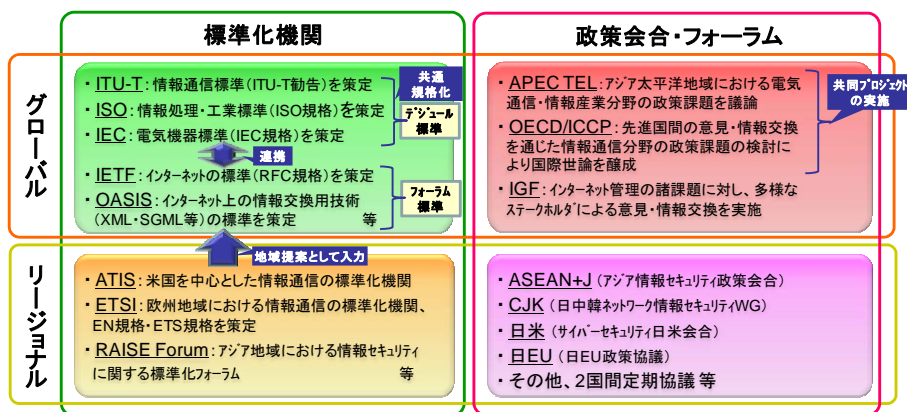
標準化機関

政策会合・フォーラム

グローバル

・ITU-T：情報通信標準（ITU-T勧告）を策定
・ISO：情報処理・工業標準（ISO規格）を策定
・IEC：電気機器標準（IEC規格）を策定

共通規格化

デジュール標準

連携

・IETF：インターネットの標準（RFC規格）を策定
・OASIS：インターネット上の情報交換用技術（XML・SGML等）の標準を策定 等

フォーラム標準

・APEC TEL：アジア太平洋地域における電気通信・情報産業分野の政策課題を議論
・OECD/ICCP：先進国間の意見・情報交換を通じた情報通信分野の政策課題の検討により国際世論を醸成
・IGF：インターネット管理の諸課題に対し、多様なステークホルダによる意見・情報交換を実施

共同プロジェクトの実施

地域提案として入力

リージョナル

・ATIS：米国を中心とした情報通信の標準化機関
・ETSI：欧州地域における情報通信の標準化機関、EN規格・ETS規格を策定
・RAISE Forum：アジア地域における情報セキュリティに関する標準化フォーラム 等

・ASEAN+J（アジア情報セキュリティ政策会合）
・CJK（日中韓ネットワーク情報セキュリティWG）
・日米（サイバーセキュリティ日米会合）
・日EU（日EU政策協議）
・その他、2国間定期協議 等